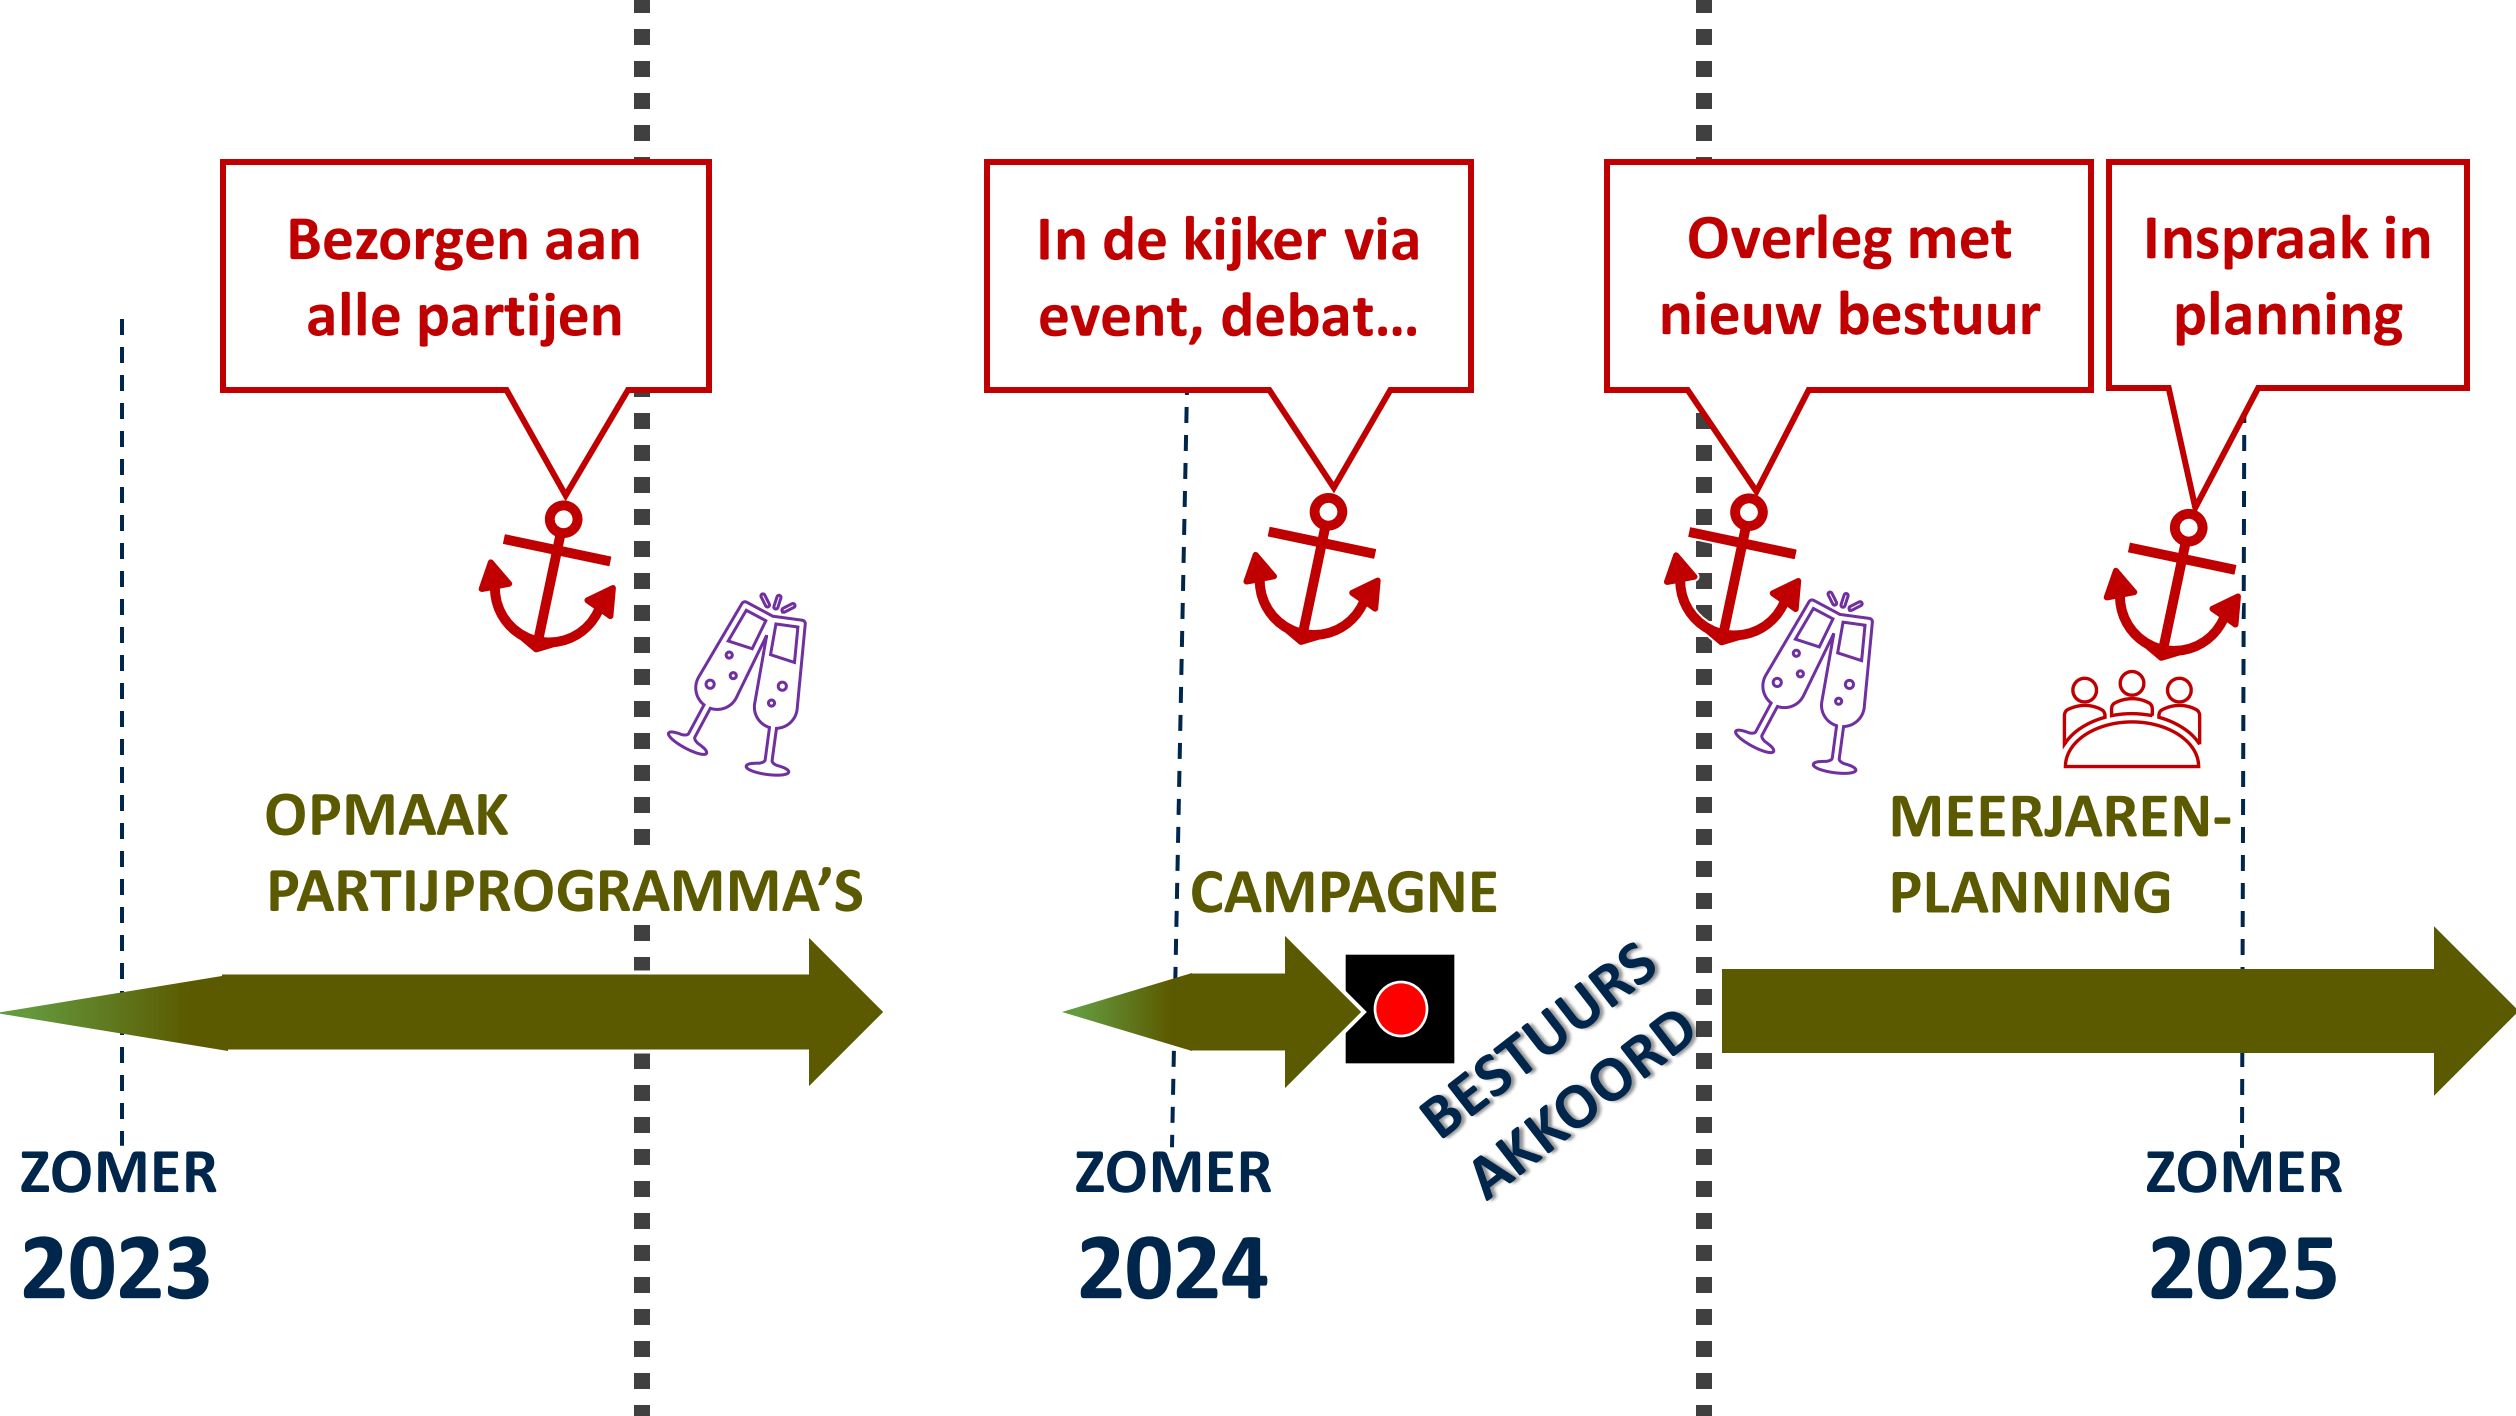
Bezorgen aan alle partijen

In de kijker via event, debat…

Overleg met nieuw bestuur

Inspraak in planning

OPMAAK PARTIJPROGRAMMA'S

CAMPAGNE

MEERJAREN-PLANNING

BESTUURS AKKOORD

ZOMER 2023

ZOMER 2024

ZOMER 2025